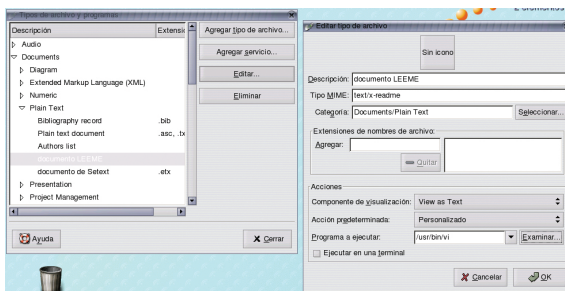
Tipos de archivo y programas

| Descripción | Extensi |
|---|---|
| ▷ Audio | |
| ▽ Documents | |
| ▷ Diagram | |
| ▷ Extended Markup Language (XML) | |
| ▷ Numeric | |
| ▽ Plain Text | |
| Bibliography record | .bib |
| Plain text document | .asc, .tx |
| Authors list | |
| documento LEEME | |
| documento de Setext | .etx |
| ▷ Presentation | |
| ▷ Project Management | |

Agregar tipo de archivo...
Agregar servicio...
Editar...
Eliminar

Ayuda
Cerrar

Editar tipo de archivo

Sin icono

Descripción: documento LEEME
Tipo MIME: text/x-readme
Categoría: Documents/Plain Text
Seleccionar...

Extensiones de nombres de archivo:
Agregar:
Quitar

Acciones
Componente de visualización: View as Text
Acción predeterminada: Personalizado
Programa a ejecutar: /usr/bin/vi
Examinar...
Ejecutar en una terminal

Cancelar
OK